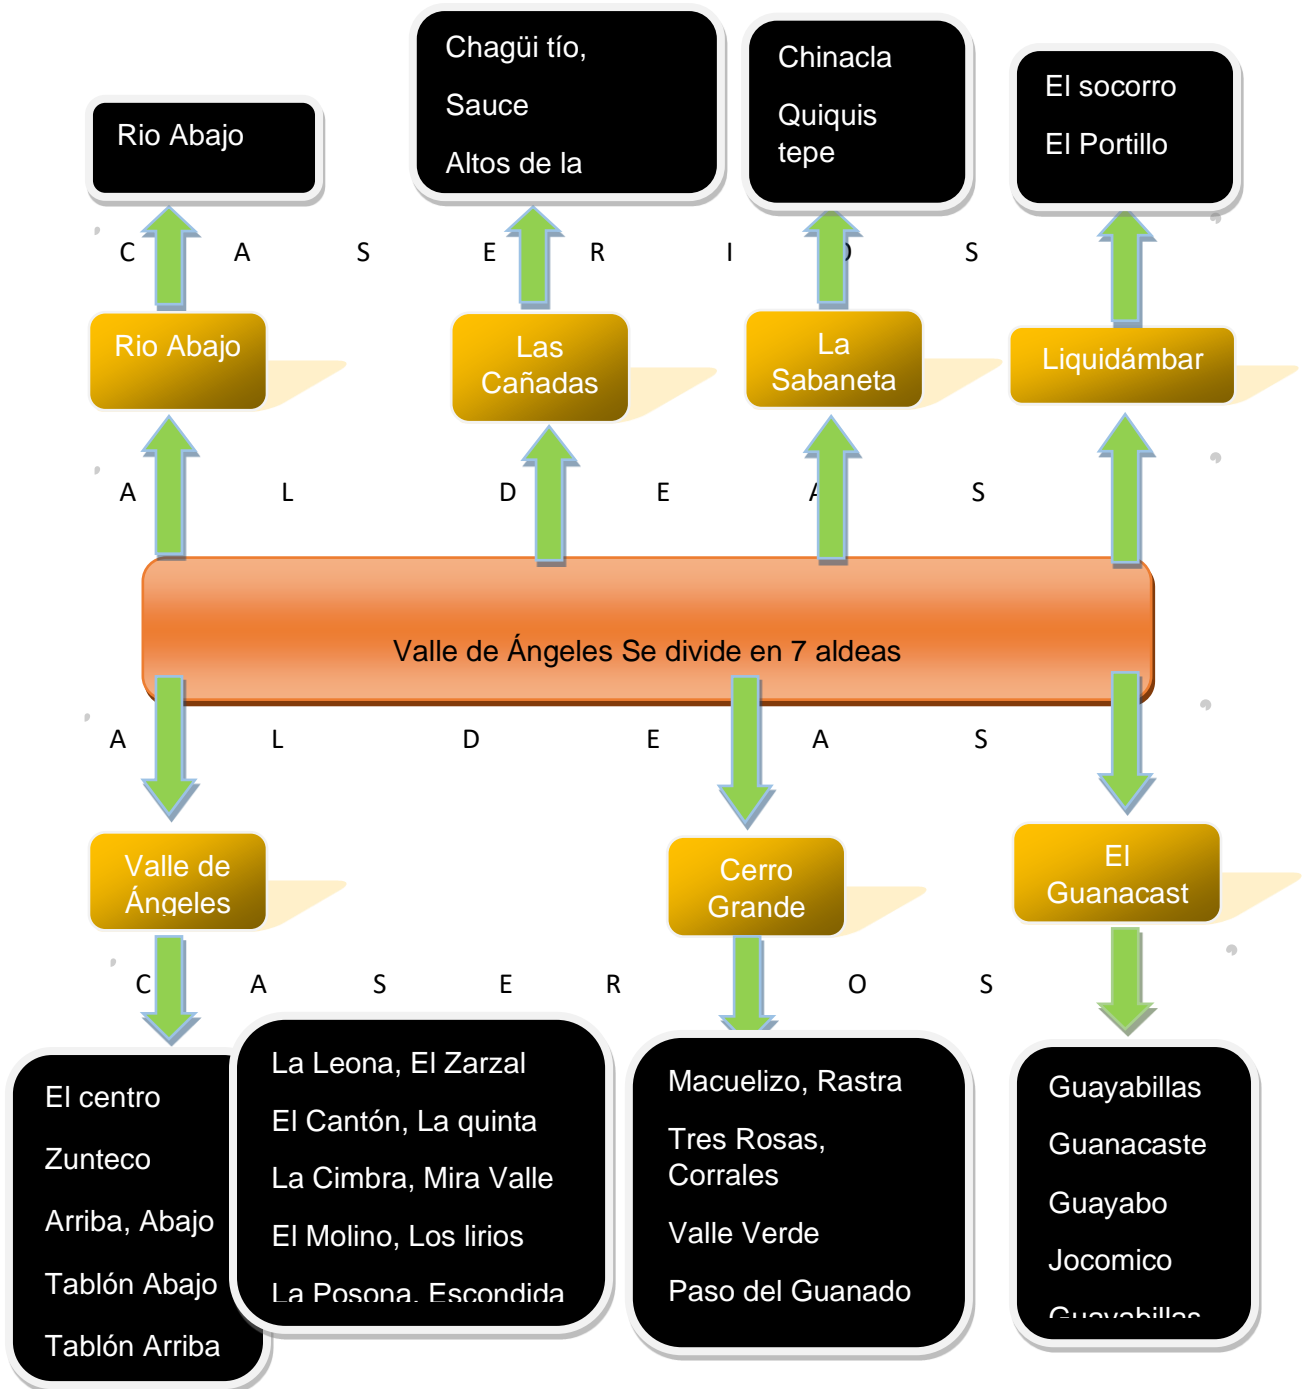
Rio Abajo

Chagüi tío,

Sauce

Altos de la

Chinacla

Quiquis tepe

El socorro

El Portillo

C A S E R I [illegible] S

Rio Abajo

Las Cañadas

La Sabaneta

Liquidámbar

A L D E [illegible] S

Valle de Ángeles Se divide en 7 aldeas

A L D E A S

Valle de Ángeles

Cerro Grande

El Guanacast

C A S E R O S

El centro

Zunteco

Arriba, Abajo

Tablón Abajo

Tablón Arriba

La Leona, El Zarzal

El Cantón, La quinta

La Cimbra, Mira Valle

El Molino, Los lirios

La Posona, Escondida

Macuelizo, Rastra

Tres Rosas, Corrales

Valle Verde

Paso del Guanado

Guayabillas

Guanacaste

Guayabo

Jocomico

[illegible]